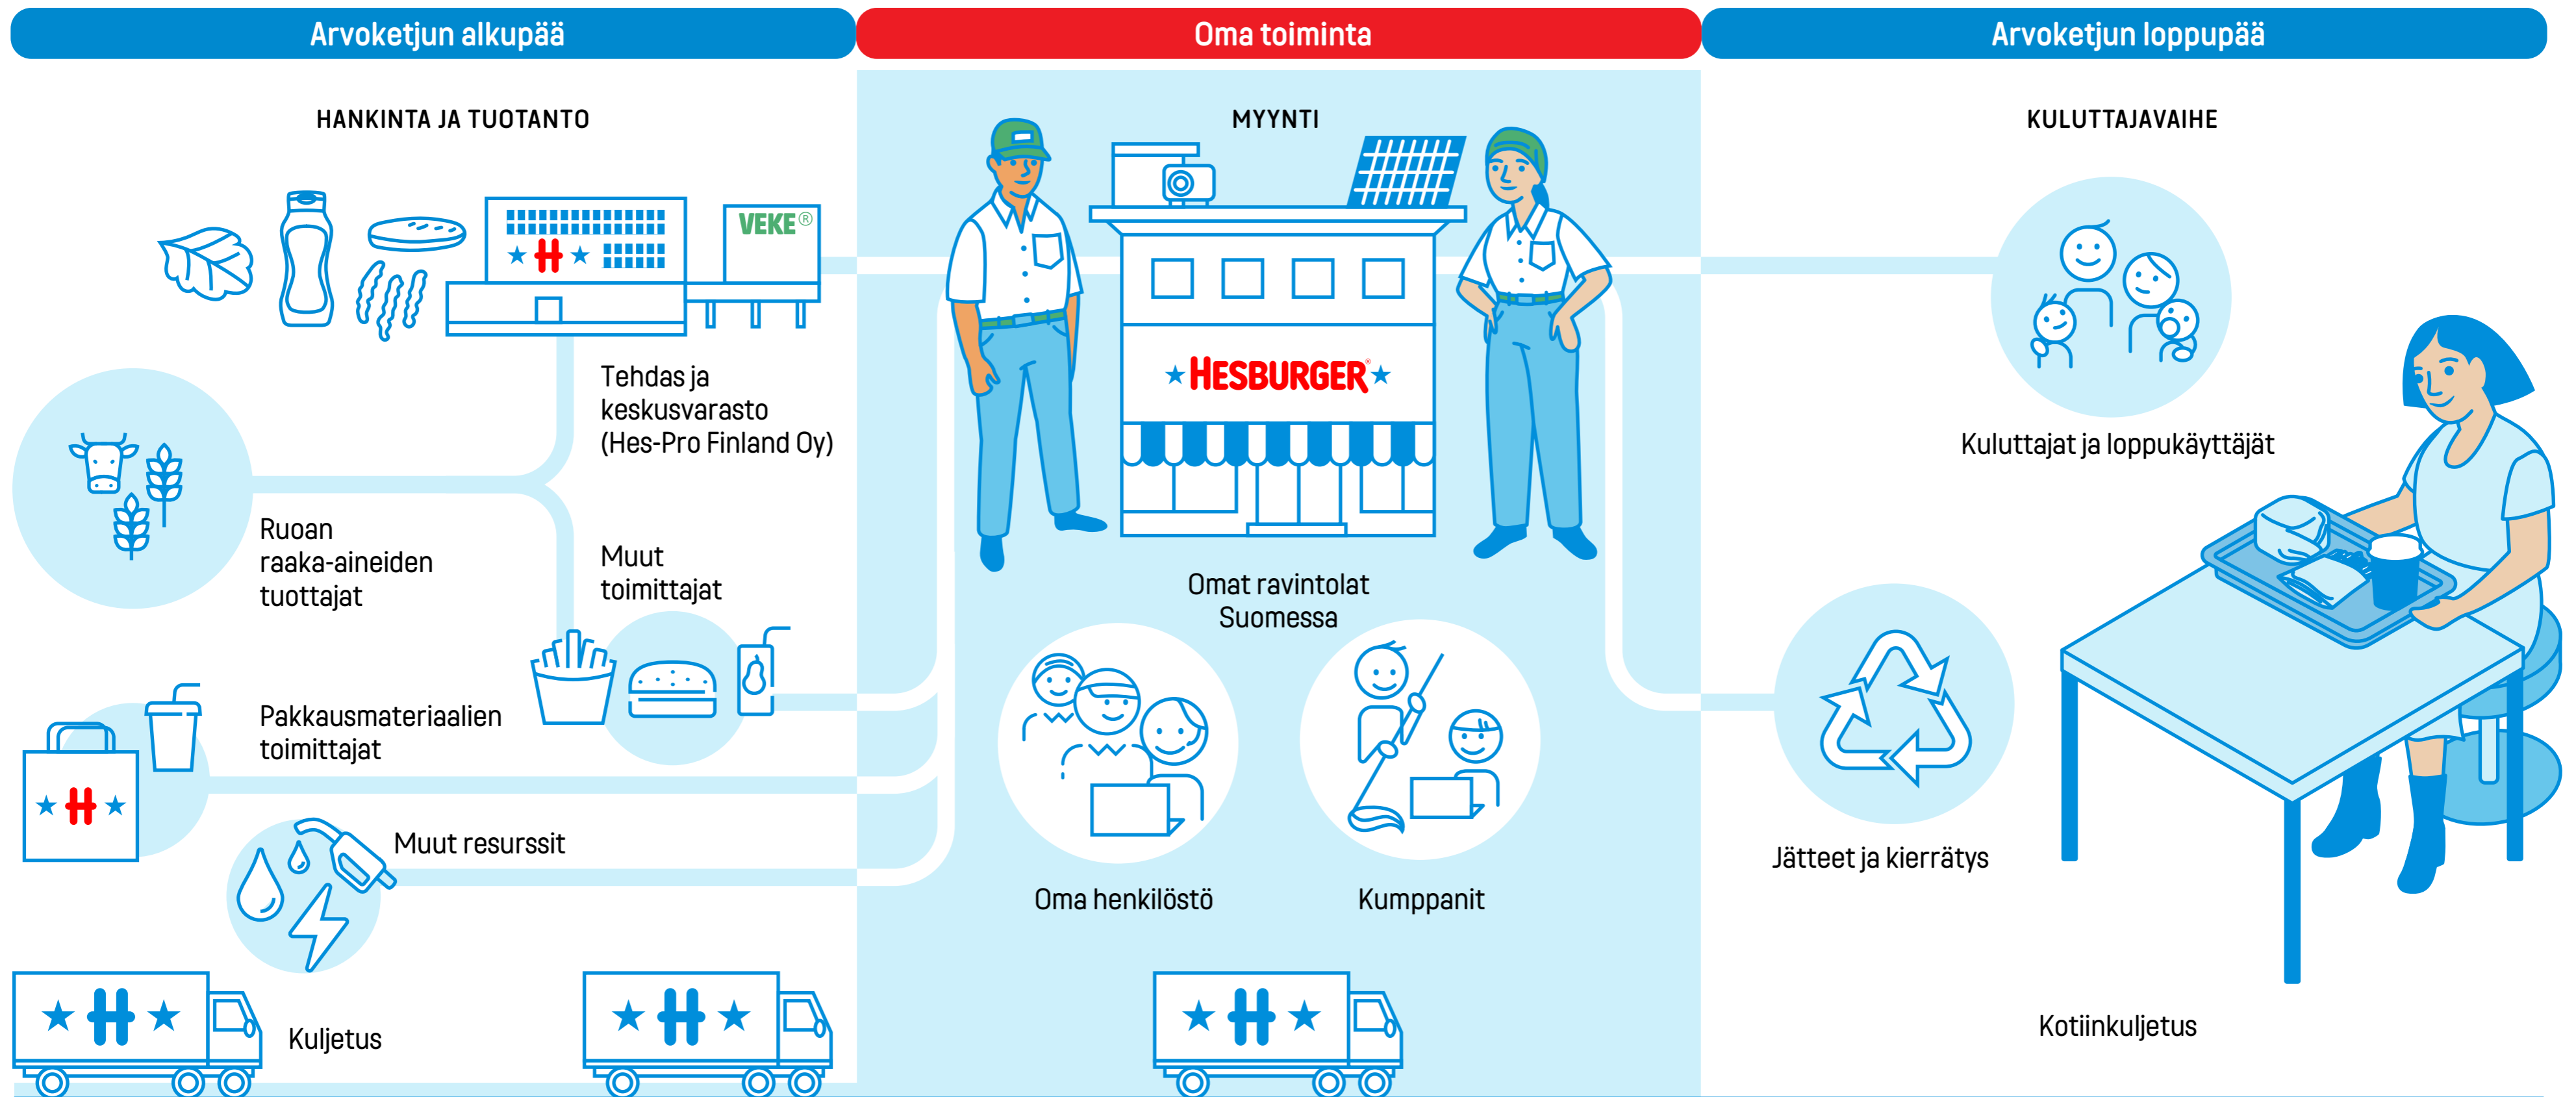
Arvoketjun alkupää

Oma toiminta

Arvoketjun loppupää

HANKINTA JA TUOTANTO

VEKE®

Tehdas ja keskusvarasto (Hes-Pro Finland Oy)

Ruoan raaka-aineiden tuottajat

Muut toimittajat

Pakkausmateriaalien toimittajat

Muut resurssit

Kuljetus

MYYNTI

HESBURGER

Omat ravintolat Suomessa

Oma henkilöstö

Kumppanit

KULUTTAJAVAIHE

Kuluttajat ja loppukäyttäjät

Jätteet ja kierrätys

Kotiinkuljetus